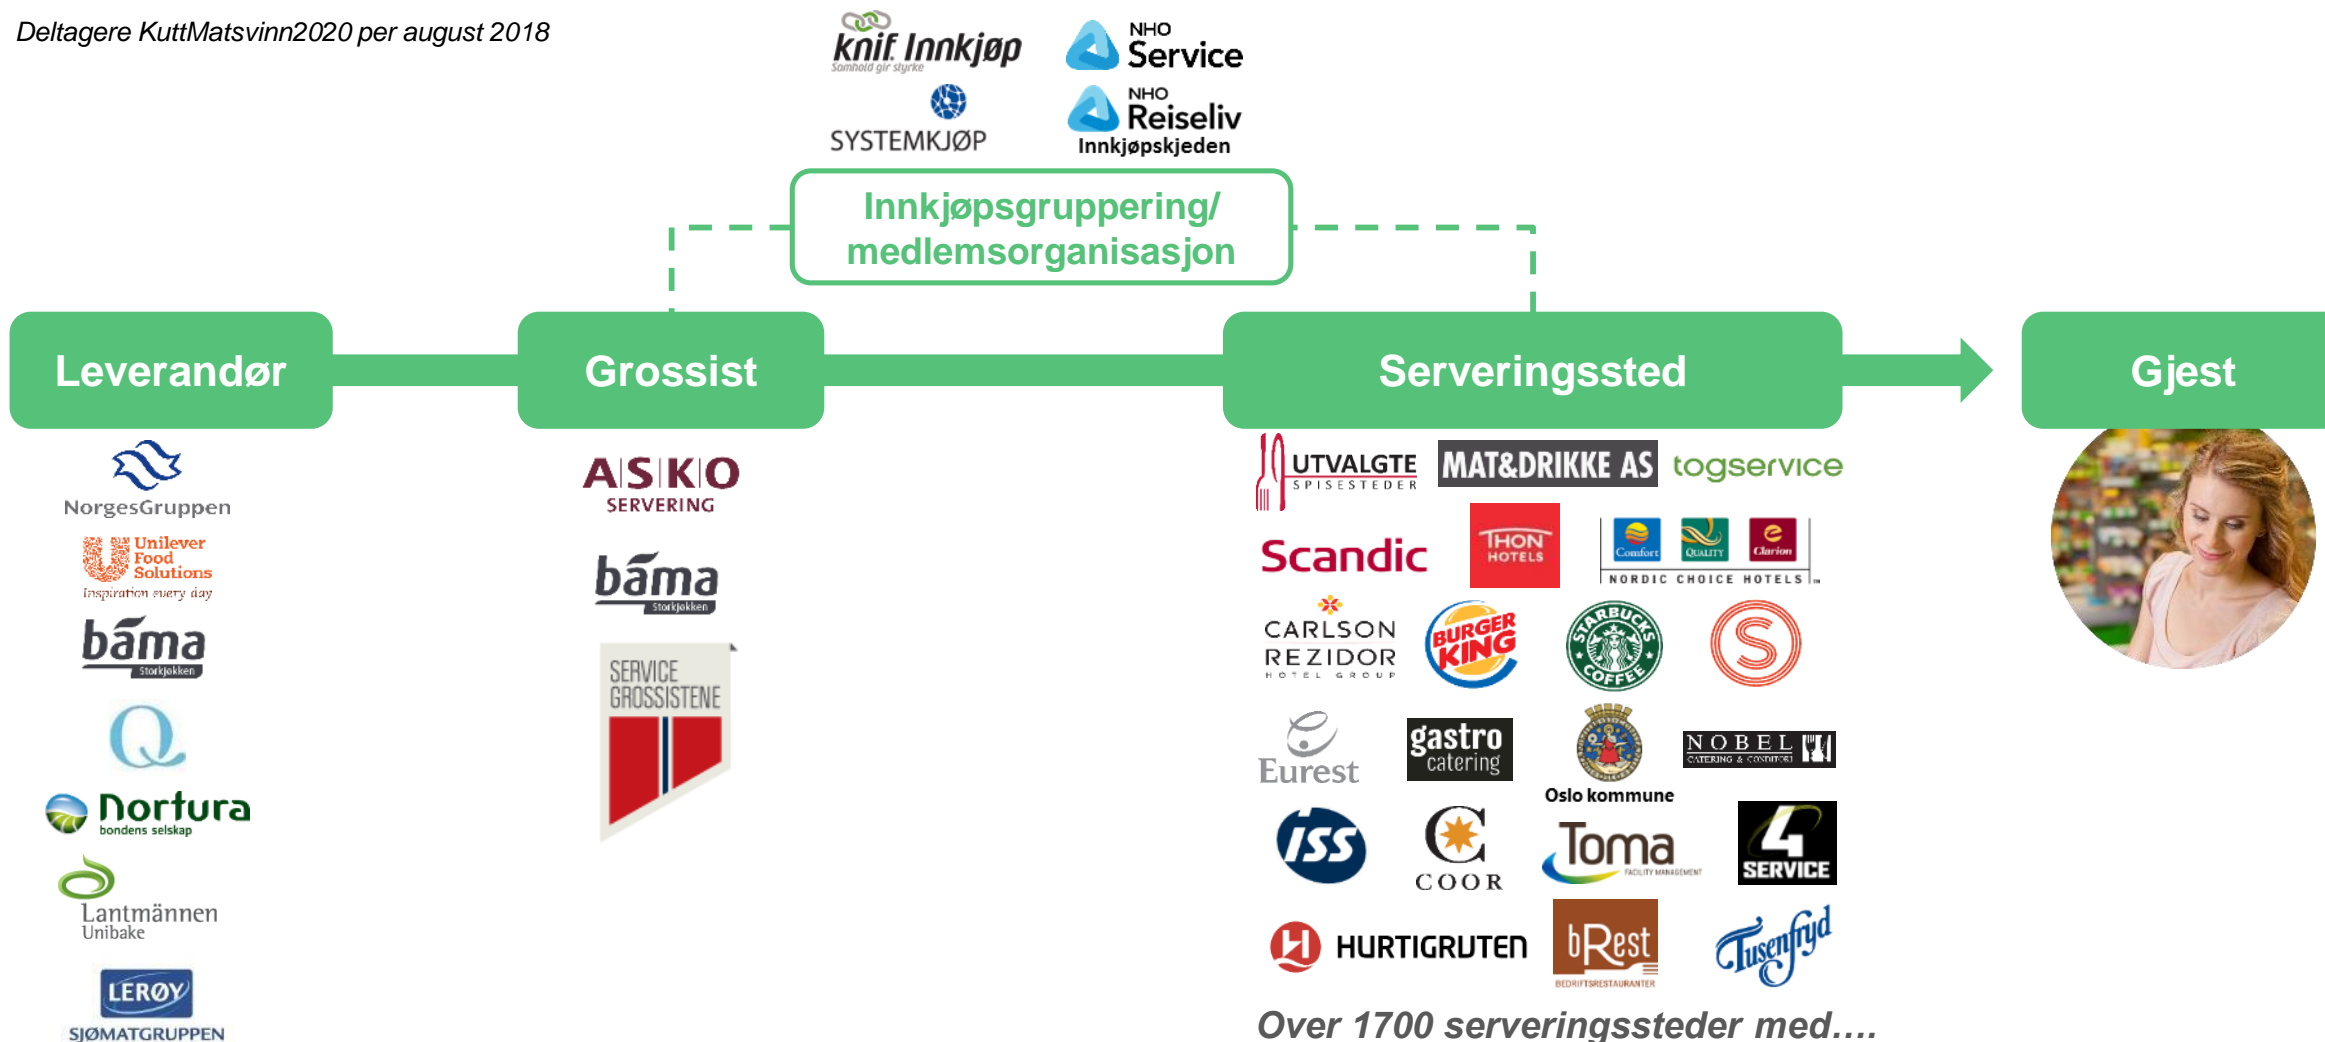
Deltagere KuttMatsvinn2020 per august 2018

knif Innkjøp
Samhold gir styrke

NHO Service

SYSTEMKJØP

NHO Reiseliv
Innkjøpskjeden

Innkjøpsgruppering/ medlemsorganisasjon

Leverandør

Grossist

Serveringssted

Gjest

NorgesGruppen

Unilever Food Solutions
Inspiration every day

bama
Storkjøkken

Q

Nortura
bondens selskap

Lantmännen
Unibake

LERØY
SJØMATGRUPPEN

ASKO
SERVERING

bama
Storkjøkken

SERVICE GROSSISTENE

UTVALGTE SPISESTEDER

MAT&DRIKKE AS

togservice

Scandic

THON HOTELS

Comfort Quality Clarion
NORDIC CHOICE HOTELS

CARLSON REZIDOR
HOTEL GROUP

BURGER KING

STARBUCKS COFFEE

Eurest

gastro catering

Oslo kommune

NOBEL
CATERING & CONDITORI

ISS

COOR

Toma
FACILITY MANAGEMENT

4 SERVICE

HURTIGRUTEN

bRest
BEDRIFTSRESTAURANTER

Tusenfryd

Over 1700 serveringssteder med….